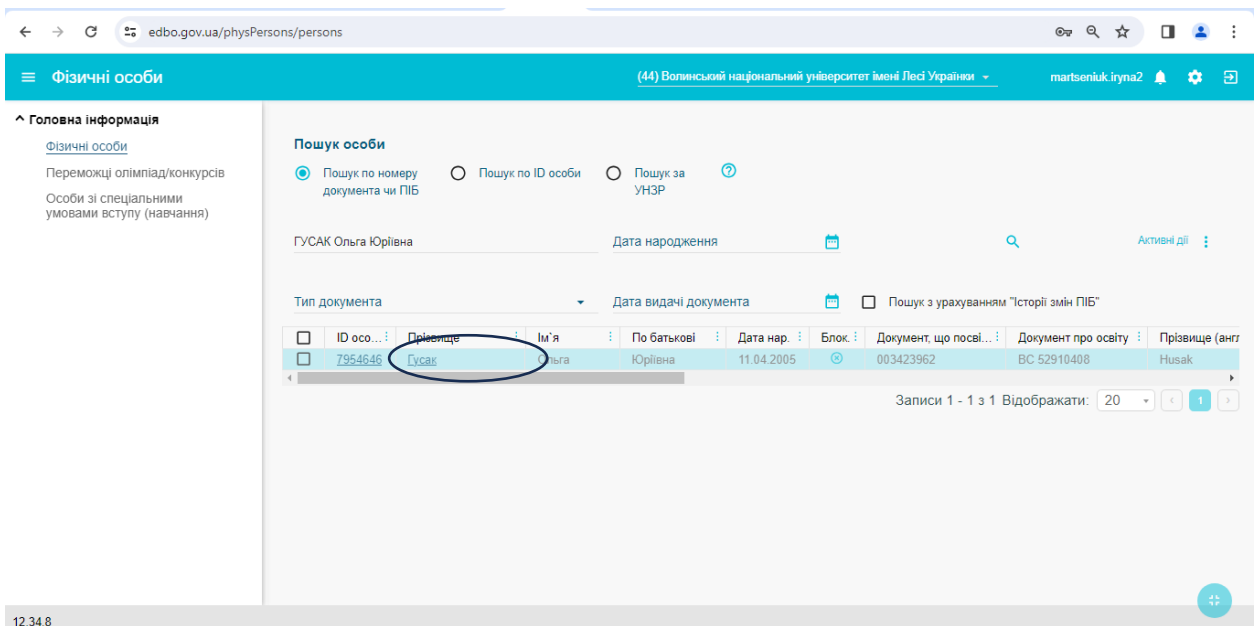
edbo.gov.ua/physPersons/persons

Фізичні особи

(44) Волинський національний університет імені Лесі Українки

martseniuk.iryna2

^ Головна інформація

Фізичні особи

Переможці олімпіад/конкурсів

Особи зі спеціальними умовами вступу (навчання)

Пошук особи

Пошук по номеру документа чи ПІБ

Пошук по ID особи

Пошук за УНЗР

ГУСАК Ольга Юріївна

Дата народження

Активні дії

Тип документа

Дата видачі документа

Пошук з урахуванням "Історії змін ПІБ"

| | ID осо... | Прізвище | Ім`я | По батькові | Дата нар. | Блок. | Документ, що посві... | Документ про освіту | Прізвище (англ |
|---|---|---|---|---|---|---|---|---|---|
| | 7954646 | Гусак | Ольга | Юріївна | 11.04.2005 | | 003423962 | ВС 52910408 | Husak |

Записи 1 - 1 з 1 Відображати: 20

1

12.34.8